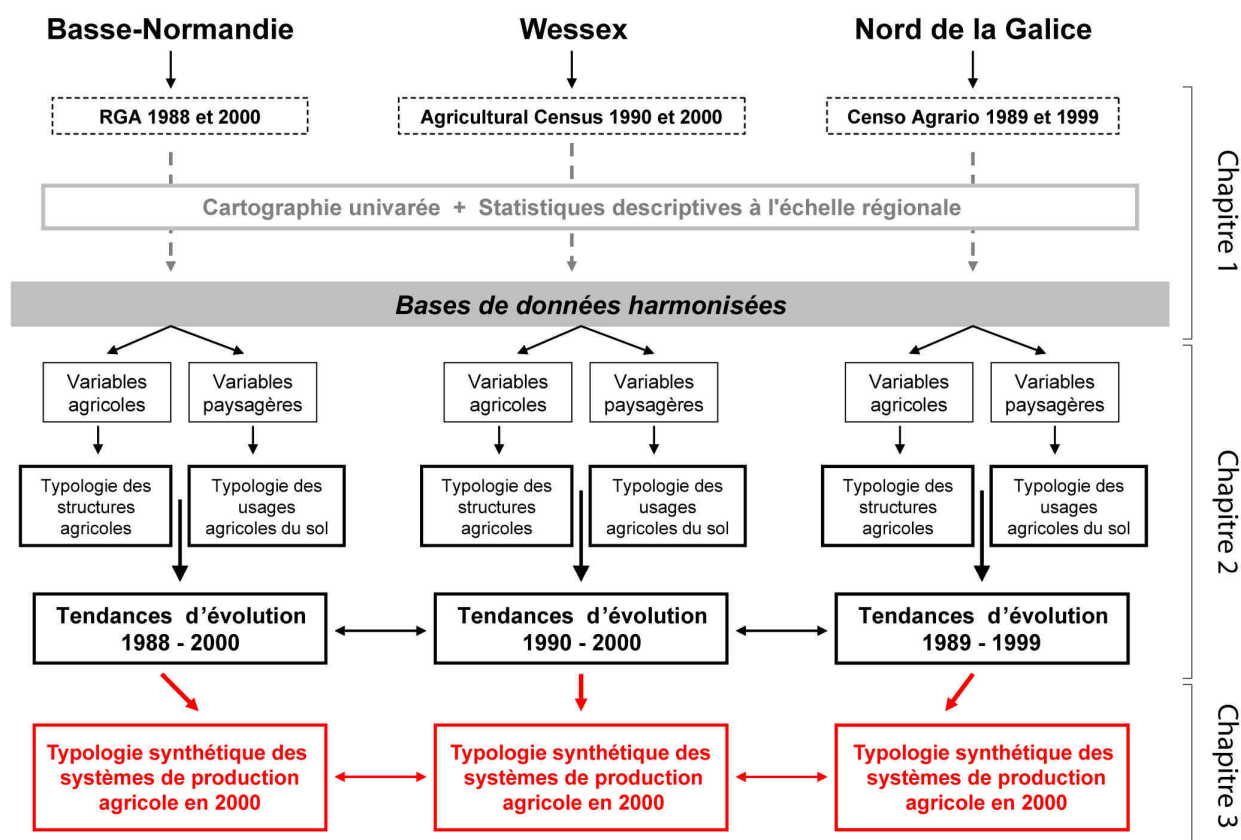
Basse-Normandie

Wessex

Nord de la Galice

RGA 1988 et 2000

Agricultural Census 1990 et 2000

Censo Agrario 1989 et 1999

Cartographie univarée + Statistiques descriptives à l'échelle régionale

Bases de données harmonisées

Variables agricoles

Variables paysagères

Variables agricoles

Variables paysagères

Variables agricoles

Variables paysagères

Typologie des structures agricoles

Typologie des usages agricoles du sol

Typologie des structures agricoles

Typologie des usages agricoles du sol

Typologie des structures agricoles

Typologie des usages agricoles du sol

Tendances d'évolution 1988 - 2000

Tendances d'évolution 1990 - 2000

Tendances d'évolution 1989 - 1999

Typologie synthétique des systèmes de production agricole en 2000

Typologie synthétique des systèmes de production agricole en 2000

Typologie synthétique des systèmes de production agricole en 2000

Chapitre 1

Chapitre 2

Chapitre 3